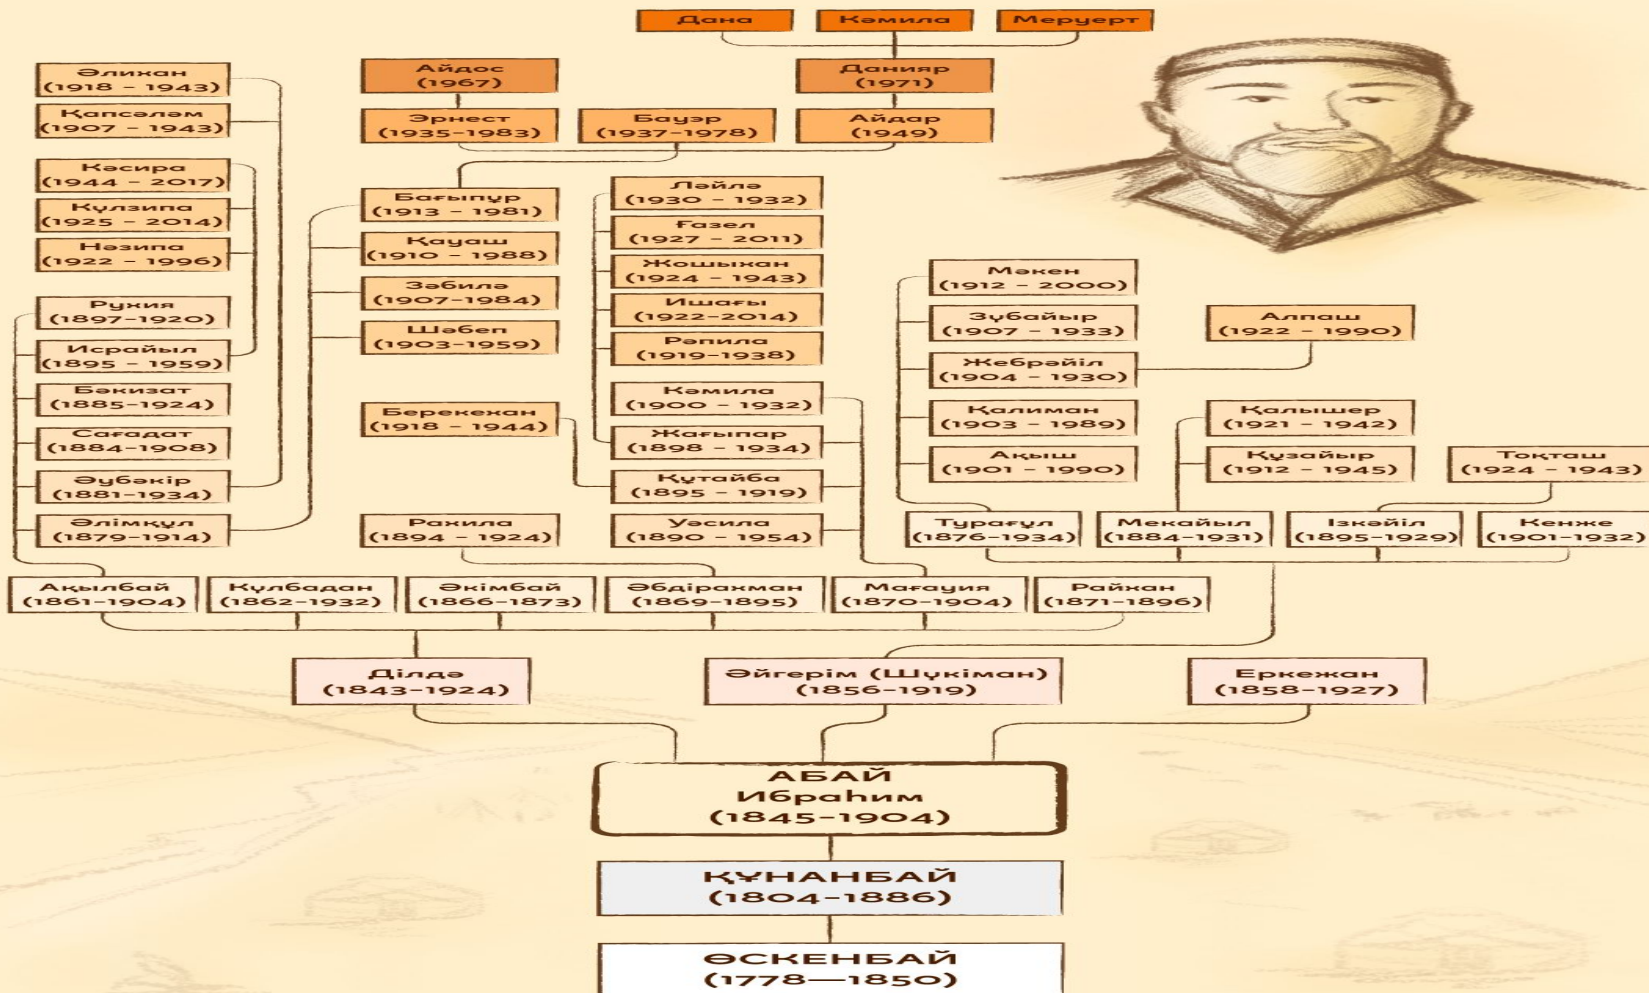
Дана
Кәмила
Меруерт

Әлихан (1918 – 1943)
Қапсәләм (1907 – 1943)
Айдос (1967)
Данияр (1971)
Эрнест (1935–1983)
Бауэр (1937–1978)
Айдар (1949)

Кәсира (1944 – 2017)
Күлзипа (1925 – 2014)
Нәзипа (1922 – 1996)
Рукия (1897–1920)
Исрайыл (1895 – 1959)
Бәкизат (1885–1924)
Сағадат (1884–1908)
Әубәкір (1881–1934)
Әлімқұл (1879–1914)

Бағыпұр (1913 – 1981)
Қауаш (1910 – 1988)
Зәбила (1907–1984)
Шәбен (1903–1959)
Берекехан (1918 – 1944)
Рахила (1894 – 1924)

Ләйлә (1930 – 1932)
Ғазел (1927 – 2011)
Жошыхан (1924 – 1943)
Ишағы (1922–2014)
Рәпила (1919–1938)
Кәмила (1900 – 1932)
Жағыпар (1898 – 1934)
Құтайба (1895 – 1919)
Уәсила (1890 – 1954)

Мәкен (1912 – 2000)
Зұбайыр (1907 – 1933)
Жебрәйіл (1904 – 1930)
Қалиман (1903 – 1989)
Ақыш (1901 – 1990)
Алпаш (1922 – 1990)
Қалышер (1921 – 1942)
Құзайыр (1912 – 1945)
Тоқташ (1924 – 1943)

Тұрағұл (1876–1934)
Мекайыл (1884–1931)
Ізкәйіл (1895–1929)
Кенже (1901–1932)

Ақылбай (1861–1904)
Күлбадан (1862–1932)
Әкімбай (1866–1873)
Әбдірахман (1869–1895)
Мағауия (1870–1904)
Райхан (1871–1896)

Ділдә (1843–1924)
Әйгерім (Шүкіман) (1856–1919)
Еркежан (1858–1927)

АБАЙ
Ибраһим
(1845–1904)

ҚҰНАНБАЙ
(1804–1886)

ӨСКЕНБАЙ
(1778—1850)